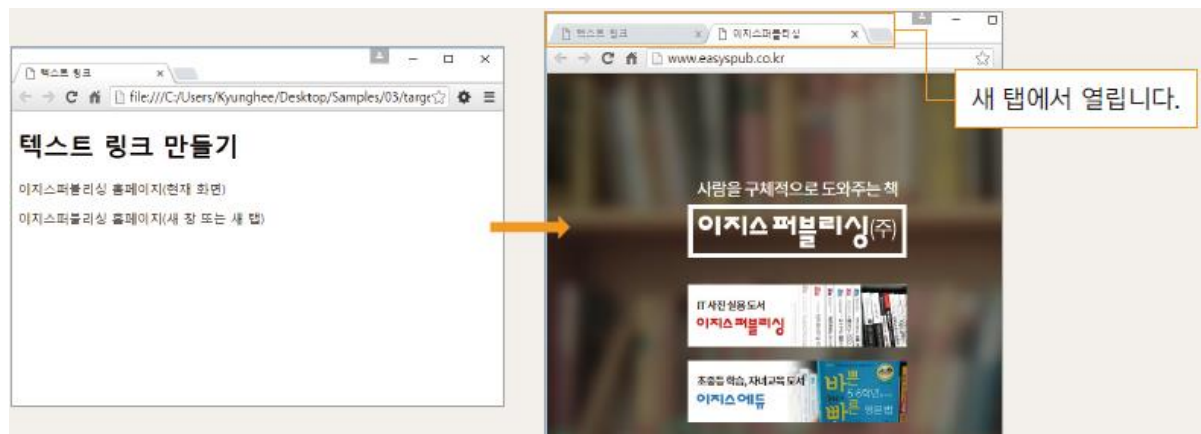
텍스트 링크 ×

file:///C:/Users/Kyunghee/Desktop/Samples/03/targe

텍스트 링크 만들기

이지스퍼블리싱 홈페이지(현재 화면)

이지스퍼블리싱 홈페이지(새 창 또는 새 탭)

텍스트 링크 ×

이지스퍼블리싱 ×

www.easyspub.co.kr

새 탭에서 열립니다.

사람을 구체적으로 도와주는 책

이지스퍼블리싱(주)

IT 사진 실용 도서

이지스퍼블리싱

초중등 학습, 자녀교육 도서

이지스에듀

바쁜 5·6학년을 위한 빠른

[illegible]